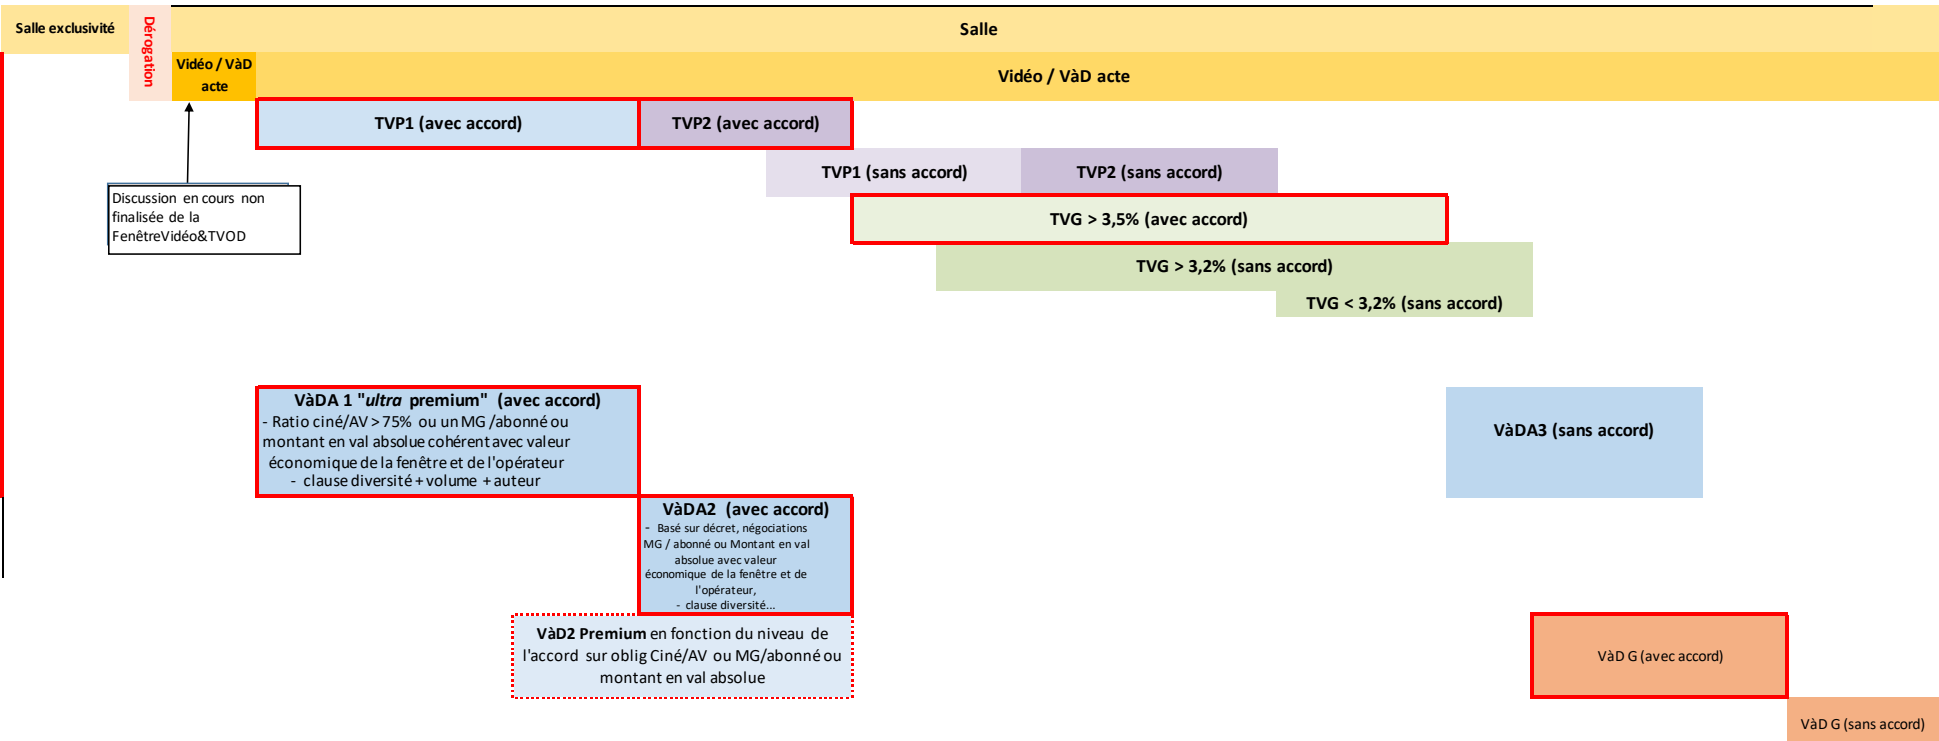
Salle exclusivité

Dérogation

Salle

Vidéo / VàD acte

Vidéo / VàD acte

TVP1 (avec accord)

TVP2 (avec accord)

TVP1 (sans accord)

TVP2 (sans accord)

Discussion en cours non finalisée de la FenêtreVidéo&TVOD

TVG > 3,5% (avec accord)

TVG > 3,2% (sans accord)

TVG < 3,2% (sans accord)

VàDA 1 "*ultra* premium" (avec accord)
- Ratio ciné/AV > 75% ou un MG /abonné ou montant en val absolue cohérent avec valeur économique de la fenêtre et de l'opérateur
- clause diversité + volume + auteur

VàDA3 (sans accord)

VàDA2 (avec accord)
- Basé sur décret, négociations MG / abonné ou Montant en val absolue avec valeur économique de la fenêtre et de l'opérateur,
- clause diversité...

VàD2 Premium en fonction du niveau de l'accord sur oblig Ciné/AV ou MG/abonné ou montant en val absolue

VàD G (avec accord)

VàD G (sans accord)